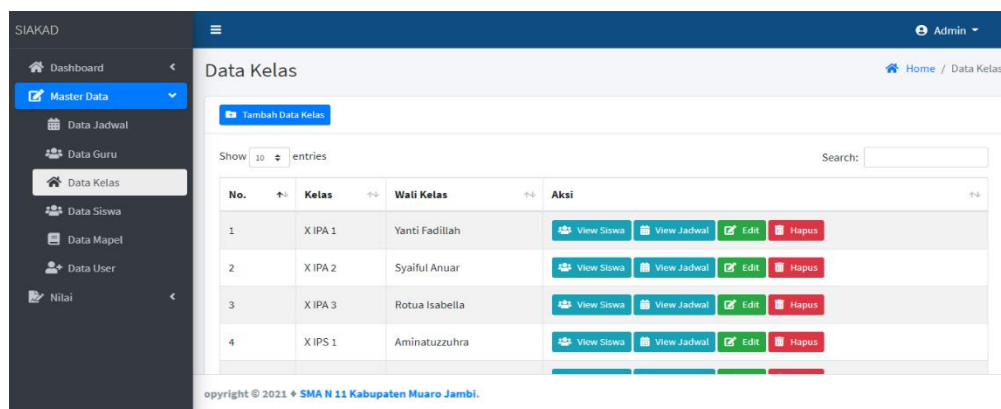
SIAKAD

Dashboard

Master Data

Data Jadwal

Data Guru

Data Kelas

Data Siswa

Data Mapel

Data User

Nilai

≡

Admin

Data Kelas

Home / Data Kelas

Tambah Data Kelas

Show 10 entries

Search:

| No. | Kelas | Wali Kelas | Aksi |
|---|---|---|---|
| 1 | X IPA 1 | Yanti Fadillah | View Siswa View Jadwal Edit Hapus |
| 2 | X IPA 2 | Syaiful Anuar | View Siswa View Jadwal Edit Hapus |
| 3 | X IPA 3 | Rotua Isabella | View Siswa View Jadwal Edit Hapus |
| 4 | X IPS 1 | Aminatuzzuhra | View Siswa View Jadwal Edit Hapus |

opyright © 2021 ♦ SMA N 11 Kabupaten Muaro Jambi.